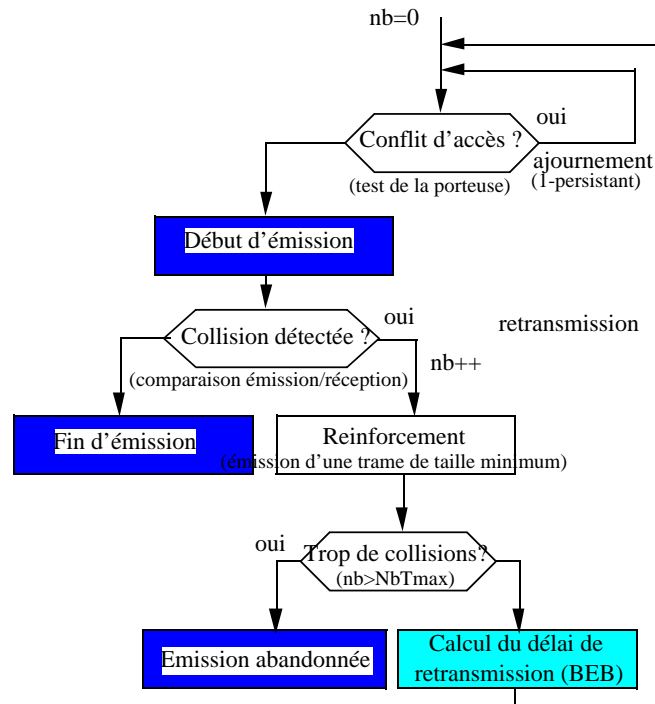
nb=0

oui

Conflit d'accès ?

ajournement
(1-persistant)

(test de la porteuse)

Début d'émission

oui

Collision détectée ?

retransmission

nb++

(comparaison émission/réception)

Fin d'émission

Reinforcement
(émission d'une trame de taille minimum)

oui

Trop de collisions?
(nb>NbTmax)

Emission abandonnée

Calcul du délai de retransmission (BEB)